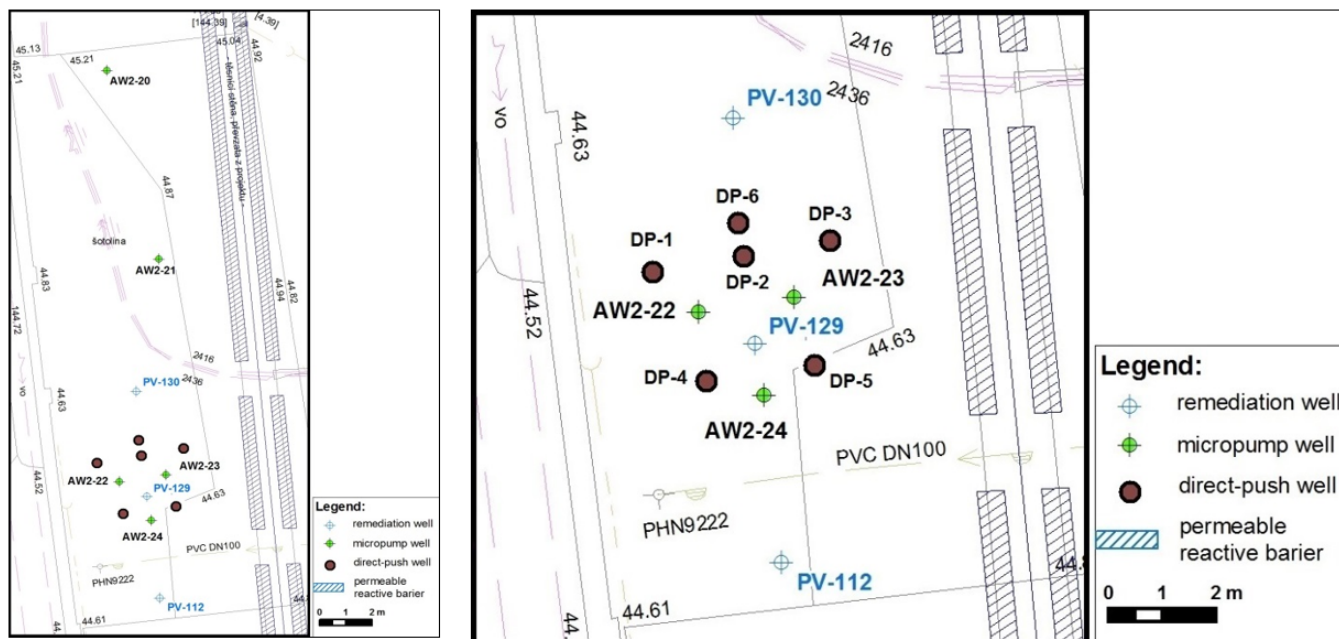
[144.39] [4.39]
45.13
45.21
45.21
45.04
44.92
AW2-20
těsnicí stěna - převzata z projektu
44.87
šotolina
AW2-21
44.83
144.72
44.94
44.82
2416
2436
vo
PV-130
44.63
AW2-23
AW2-22
PV-129
44.52
44.63
AW2-24
PVC DN100
PHN9222
PV-112
44.61
44.
Legend:
remediation well
micropump well
direct-push well
permeable reactive barier
0 1 2 m

2416
vo
PV-130
2436
44.63
DP-6
DP-3
DP-1
DP-2
AW2-23
AW2-22
PV-129
44.52
44.63
DP-4
DP-5
AW2-24
PVC DN100
PHN9222
PV-112
44.61
44.
44.

Legend:
remediation well
micropump well
direct-push well
permeable reactive barier
0 1 2 m